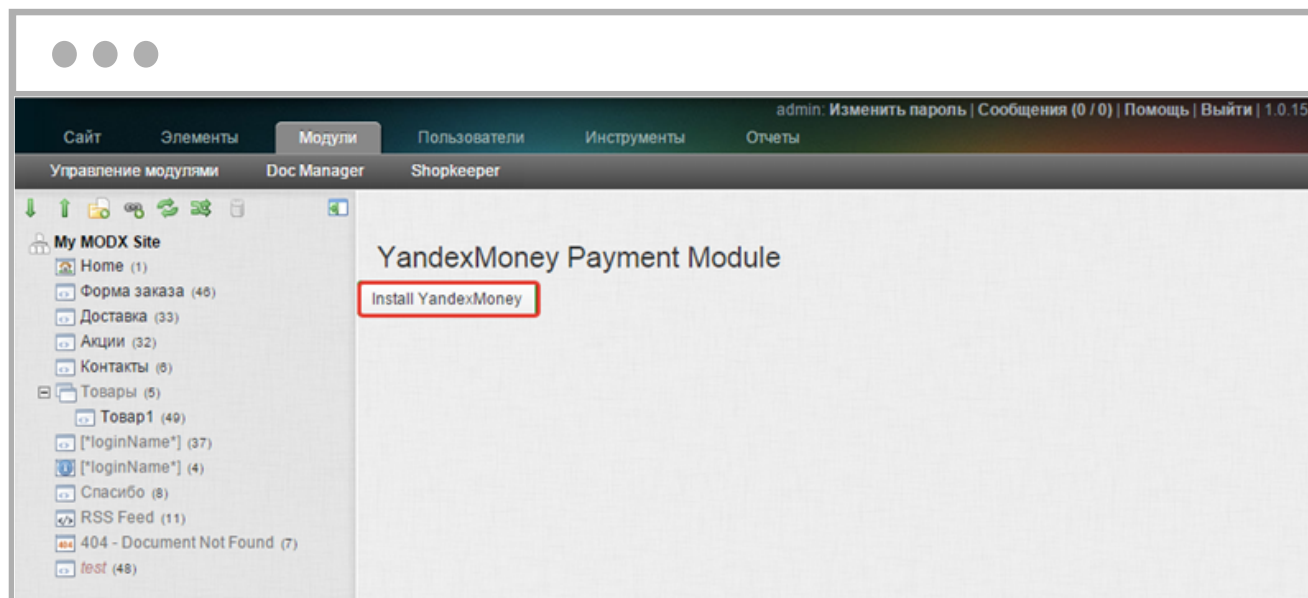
admin: Изменить пароль | Сообщения (0 / 0) | Помощь | Выйти | 1.0.15

Сайт Элементы Модули Пользователи Инструменты Отчеты

Управление модулями Doc Manager Shopkeeper

My MODX Site
Home (1)
Форма заказа (46)
Доставка (33)
Акции (32)
Контакты (6)
Товары (5)
Товар1 (49)
[*loginName*] (37)
[*loginName*] (4)
Спасибо (8)
RSS Feed (11)
404 - Document Not Found (7)
test (48)

YandexMoney Payment Module

Install YandexMoney